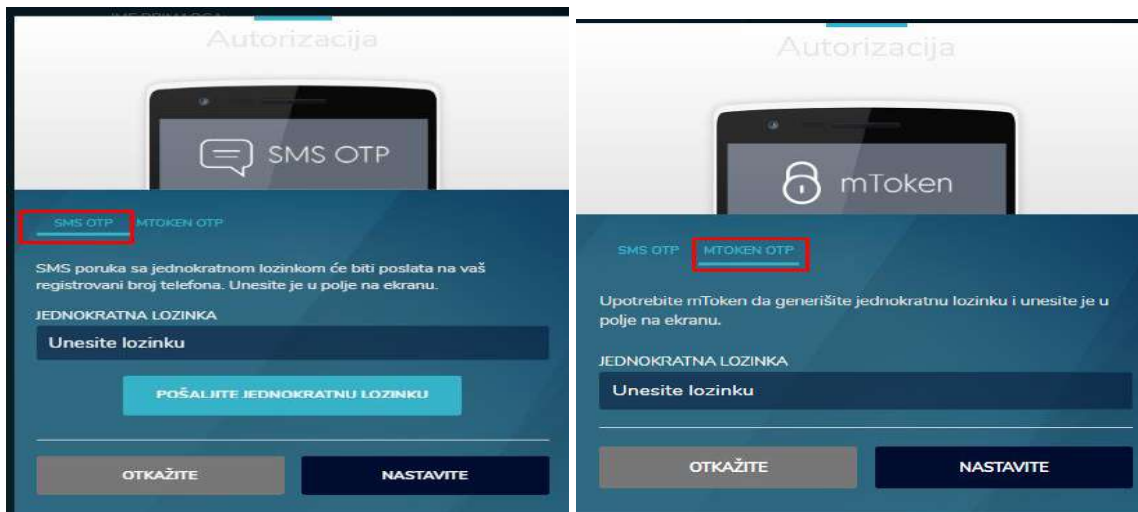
Autorizacija

SMS OTP

SMS OTP MTOKEN OTP

SMS poruka sa jednokratnom lozinkom će biti poslata na vaš registrovani broj telefona. Unesite je u polje na ekranu.

JEDNOKRATNA LOZINKA

Unesite lozinku

POŠALJITE JEDNOKRATNU LOZINKU

OTKAŽITE

NASTAVITE

Autorizacija

mToken

SMS OTP MTOKEN OTP

Upotrebite mToken da generišite jednokratnu lozinku i unesite je u polje na ekranu.

JEDNOKRATNA LOZINKA

Unesite lozinku

OTKAŽITE

NASTAVITE